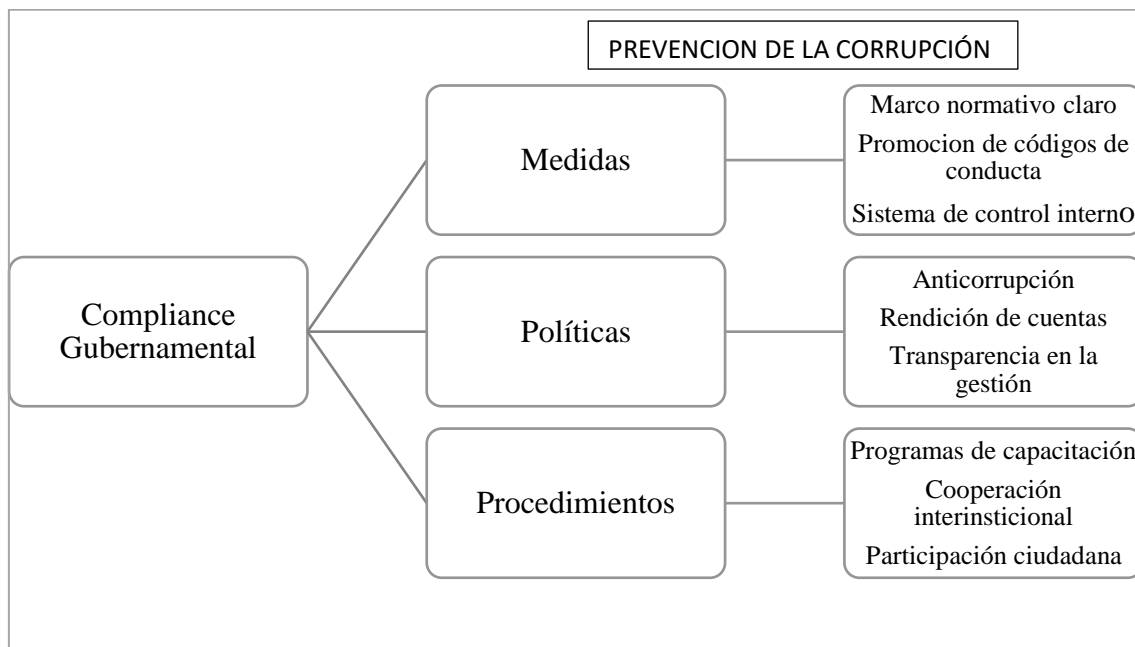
PREVENCION DE LA CORRUPCIÓN

Compliance Gubernamental

Medidas

Marco normativo claro
Promocion de códigos de conducta
Sistema de control interno

Políticas

Anticorrupción
Rendición de cuentas
Transparencia en la gestión

Procedimientos

Programas de capacitación
Cooperación interinsticional
Participación ciudadana